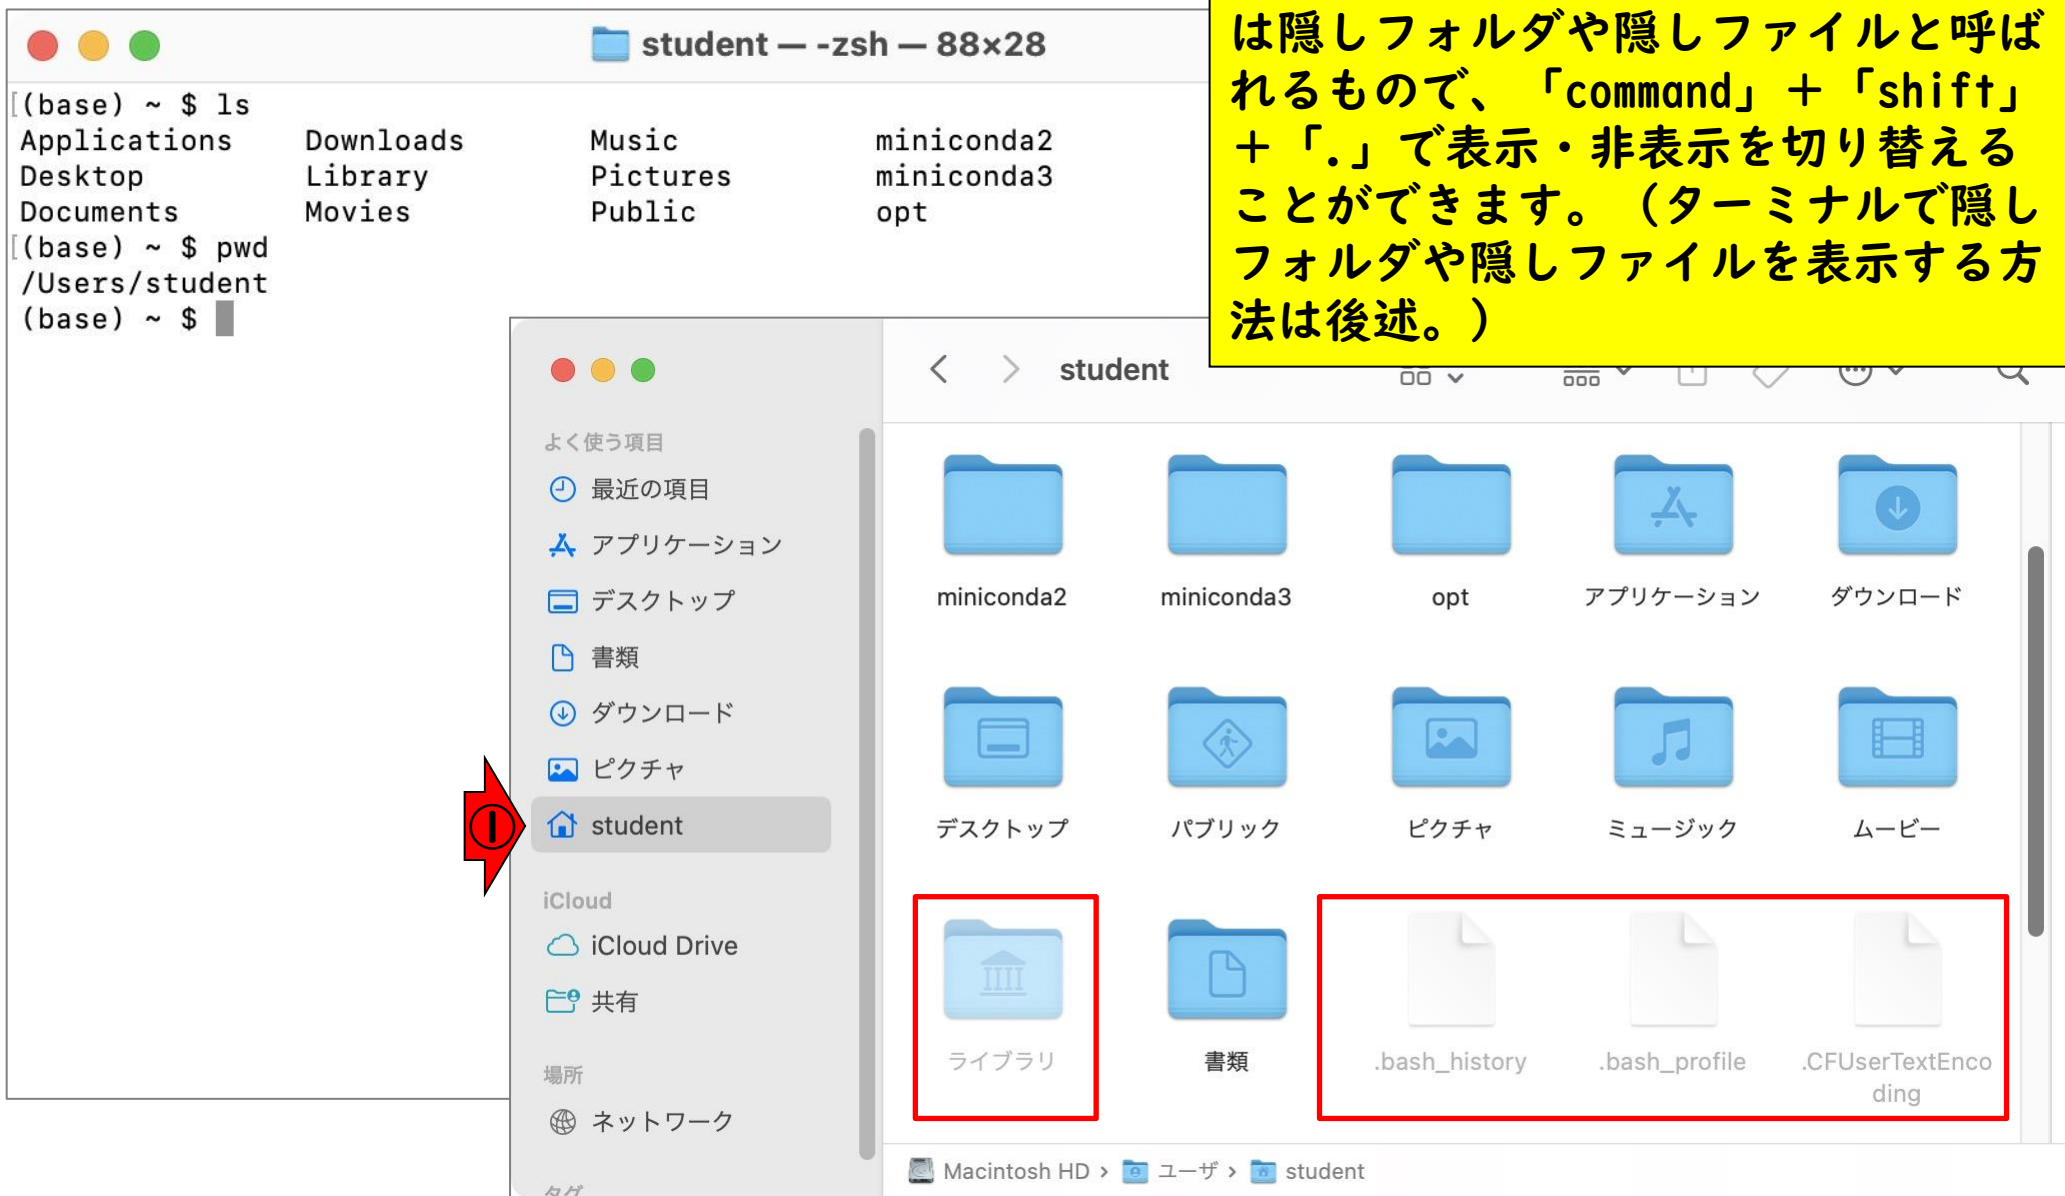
student — -zsh — 88×28

(base) ~ $ ls
Applications Downloads Music miniconda2
Desktop Library Pictures miniconda3
Documents Movies Public opt
(base) ~ $ pwd
/Users/student
(base) ~ $

は隠しフォルダや隠しファイルと呼ばれるもので、「command」＋「shift」＋「.」で表示・非表示を切り替えることができます。（ターミナルで隠しフォルダや隠しファイルを表示する方法は後述。）

student

よく使う項目
最近の項目
アプリケーション
デスクトップ
書類
ダウンロード
ピクチャ
student
iCloud
iCloud Drive
共有
場所
ネットワーク
タグ

①

miniconda2
miniconda3
opt
アプリケーション
ダウンロード
デスクトップ
パブリック
ピクチャ
ミュージック
ムービー
ライブラリ
書類
.bash_history
.bash_profile
.CFUserTextEncoding

Macintosh HD › ユーザ › student